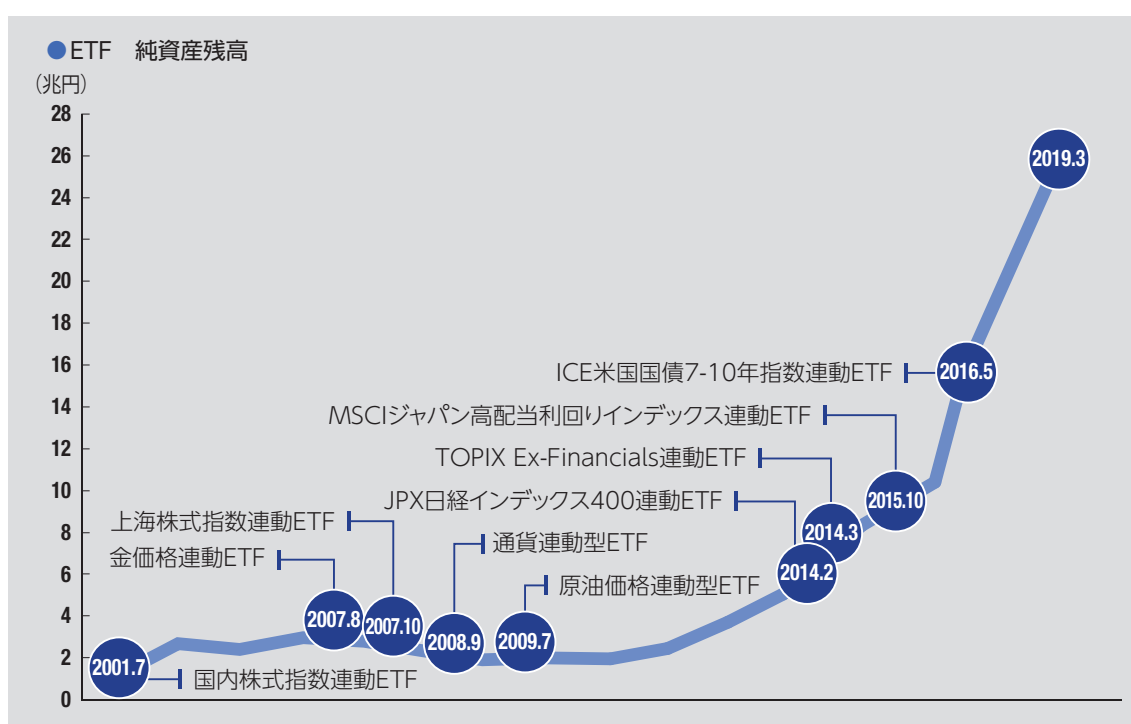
●ETF 純資産残高

(兆円)

28
26
24
22
20
18
16
14
12
10
8
6
4
2
0

2019.3

ICE米国国債7-10年指数連動ETF 2016.5

MSCIジャパン高配当利回りインデックス連動ETF

TOPIX Ex-Financials連動ETF

JPX日経インデックス400連動ETF

2015.10

2014.3

2014.2

上海株式指数連動ETF

通貨連動型ETF

金価格連動ETF

原油価格連動型ETF

2007.8

2007.10

2008.9

2009.7

2001.7

国内株式指数連動ETF